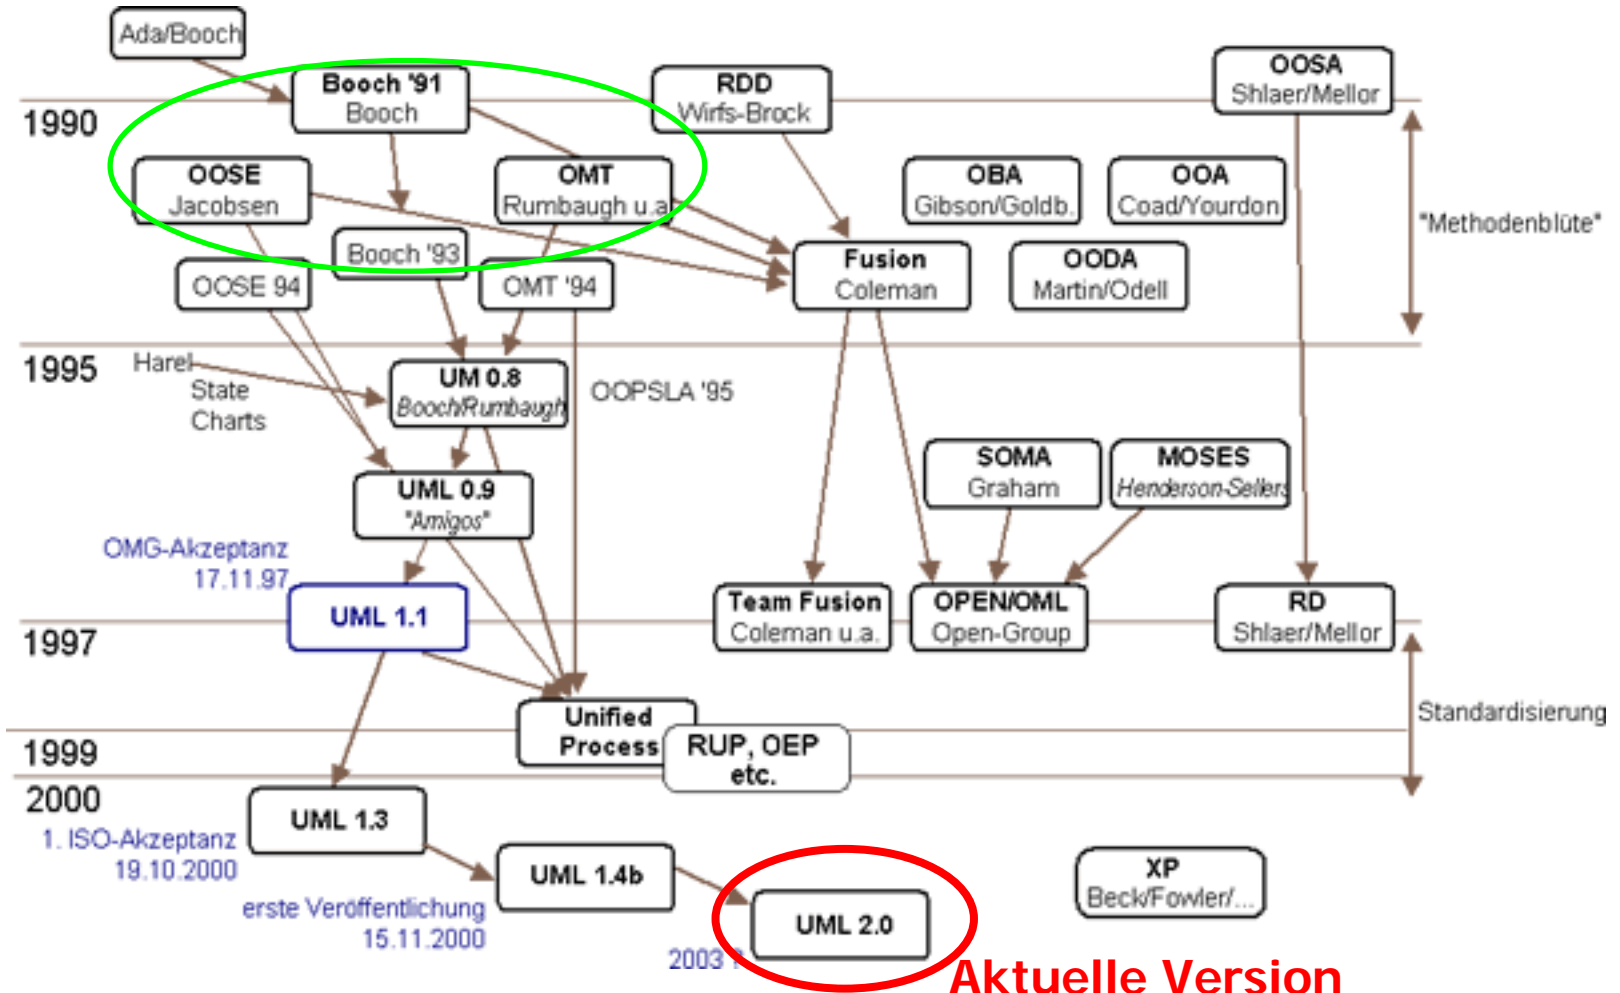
Ada/Booch

Booch '91
Booch

RDD
Wirfs-Brock

OOSA
Shlaer/Mellor

1990

OOSE
Jacobsen

OMT
Rumbaugh u.a.

OBA
Gibson/Goldb.

OOA
Coad/Yourdon

"Methodenblüte"

Booch '93

OOSE 94

OMT '94

Fusion
Coleman

OODA
Martin/Odell

1995

Harel
State
Charts

UM 0.8
Booch/Rumbaugh

OOPSLA '95

SOMA
Graham

MOSES
Henderson-Sellers

UML 0.9
"Amigos"

OMG-Akzeptanz
17.11.97

UML 1.1

Team Fusion
Coleman u.a.

OPEN/OML
Open-Group

RD
Shlaer/Mellor

1997

Standardisierung

Unified
Process

RUP, OEP
etc.

1999

2000

UML 1.3

1. ISO-Akzeptanz
19.10.2000

UML 1.4b

erste Veröffentlichung
15.11.2000

UML 2.0

2003

XP
Beck/Fowler/...

Aktuelle Version